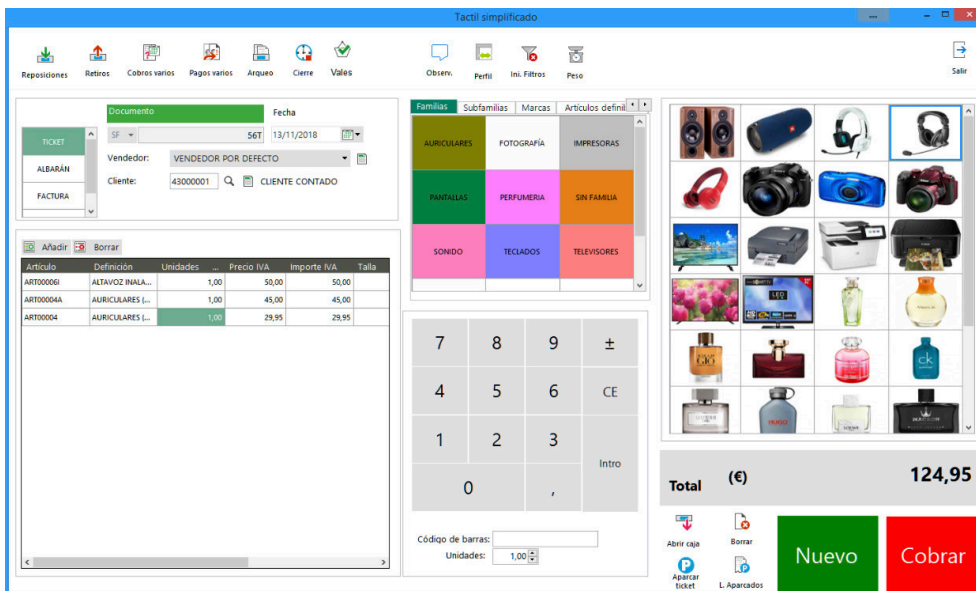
Tactil simplificado

Reposiciones Retiros Cobros varios Pagos varios Arqueo Cierre Vales Observ. Perfil Ini. Filtros Peso Salir

Documento
Fecha
TICKET
ALBARÁN
FACTURA
SF 56T 13/11/2018
Vendedor: VENDEDOR POR DEFECTO
Cliente: 43000001 CLIENTE CONTADO

Añadir Borrar

| Artículo | Definición | Unidades | Precio IVA | Importe IVA | Talla |
|---|---|---|---|---|---|
| ART00006I | ALTAVOZ INALA... | 1,00 | 50,00 | 50,00 | |
| ART00004A | AURICULARES (... | 1,00 | 45,00 | 45,00 | |
| ART00004 | AURICULARES (... | 1,00 | 29,95 | 29,95 | |

Familias Subfamilias Marcas Artículos defini

AURICULARES FOTOGRAFÍA IMPRESORAS
PANTALLAS PERFUMERIA SIN FAMILIA
SONIDO TECLADOS TELEVISORES

7 8 9 ±
4 5 6 CE
1 2 3 Intro
0 ,

Código de barras:
Unidades: 1,00

Total (€) 124,95

Abrir caja Borrar
Aparcar ticket L. Aparcados
Nuevo Cobrar